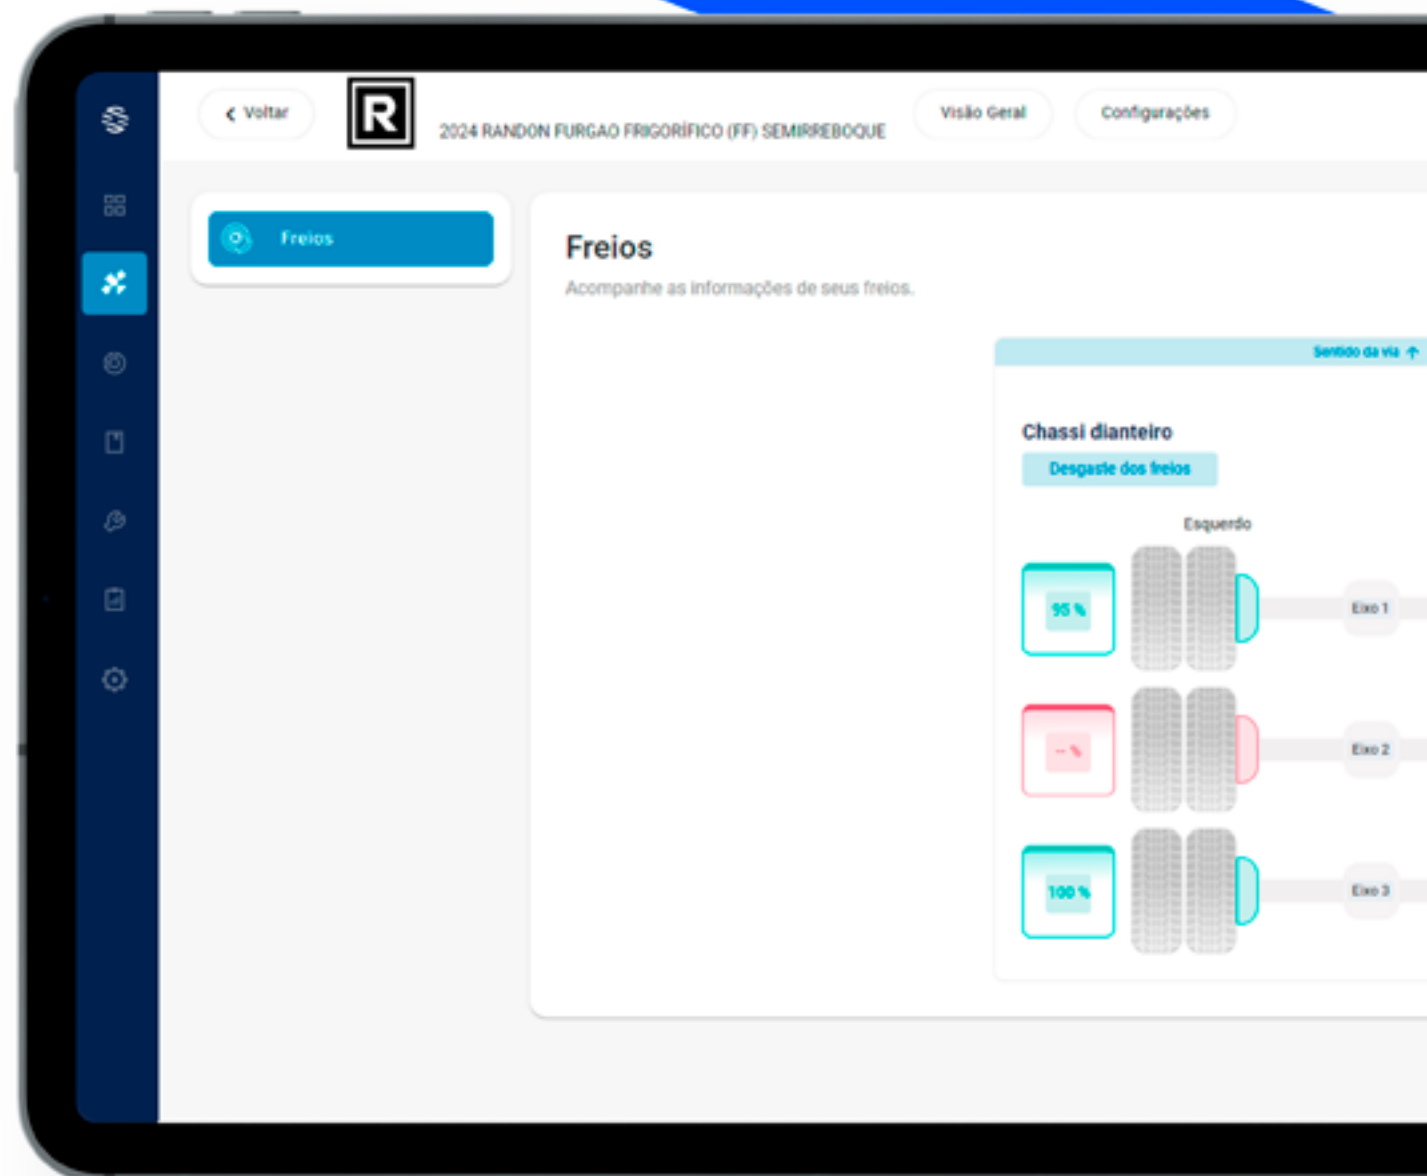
Voltar

R

2024 RANDON FURGAO FRIGORÍFICO (FF) SEMIRREBOQUE

Visão Geral

Configurações

Freios

Freios

Acompanhe as informações de seus freios.

Sentido da via

Chassi dianteiro

Desgaste dos freios

Esquerdo

95 %

Eixo 1

-- %

Eixo 2

100 %

Eixo 3